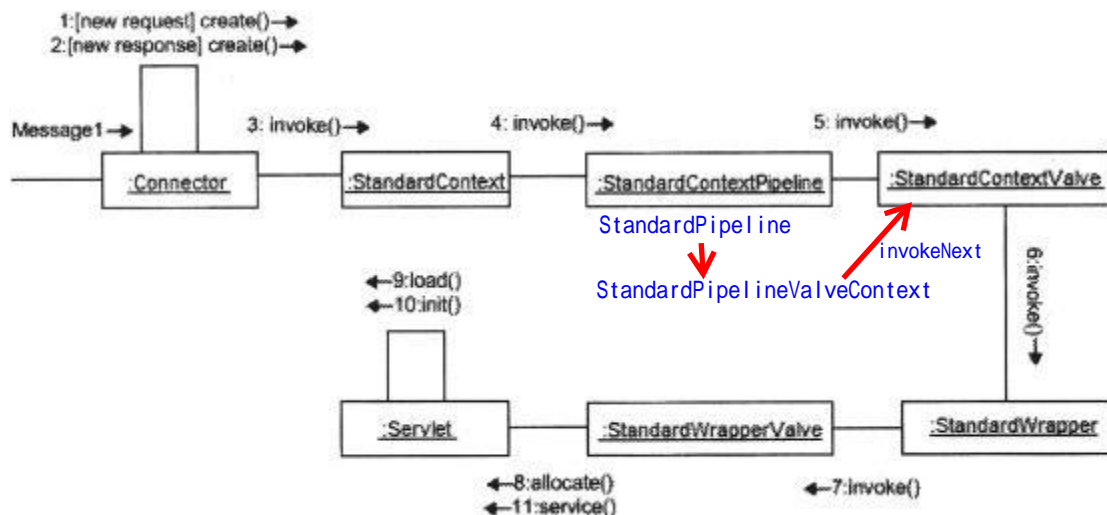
1:[new request] create()→
2:[new response] create()→

Message1→

3: invoke()→

4: invoke()→

5: invoke()→

:Connector

:StandardContext

:StandardContextPipeline

:StandardContextValve

StandardPipeline

StandardPipelineValveContext

invokeNext

6:invoke()→

←9:load()
←10:init()

:Servlet

:StandardWrapperValve

:StandardWrapper

←8:allocate()
←11:service()

←7:invoke()